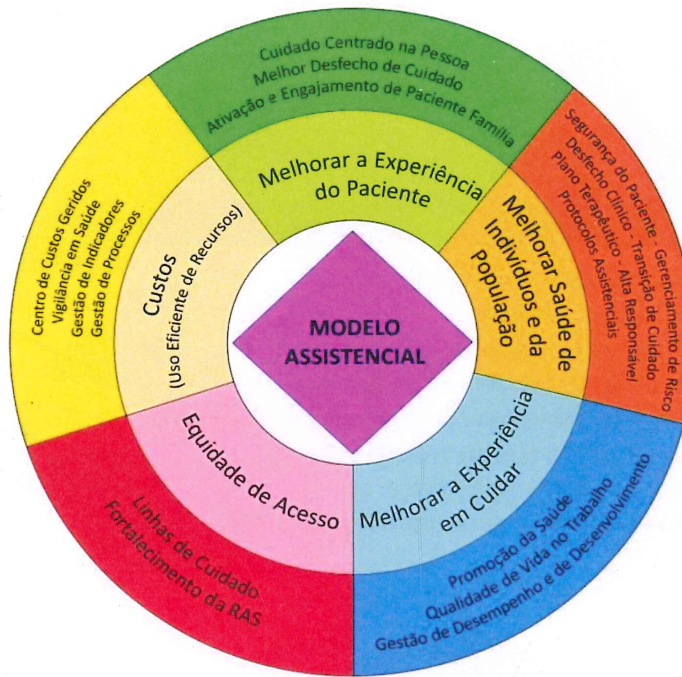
MODELO ASSISTENCIAL

Melhorar a Experiência do Paciente

Cuidado Centrado na Pessoa
Melhor Desfecho de Cuidado
Ativação e Engajamento de Paciente Família

Melhorar Saúde de Indivíduos e da População

Segurança do Paciente - Gerenciamento de Risco
Desfecho Clínico - Transição de Cuidado
Plano Terapêutico - Alta Responsável
Protocolos Assistenciais

Melhorar a Experiência em Cuidar

Promoção da Saúde
Qualidade de Vida no Trabalho
Gestão de Desempenho e de Desenvolvimento

Equidade de Acesso

Linhas de Cuidado
Fortalecimento da RAS

Custos
(Uso Eficiente de Recursos)

Centro de Custos Geridos
Vigilância em Saúde
Gestão de Indicadores
Gestão de Processos